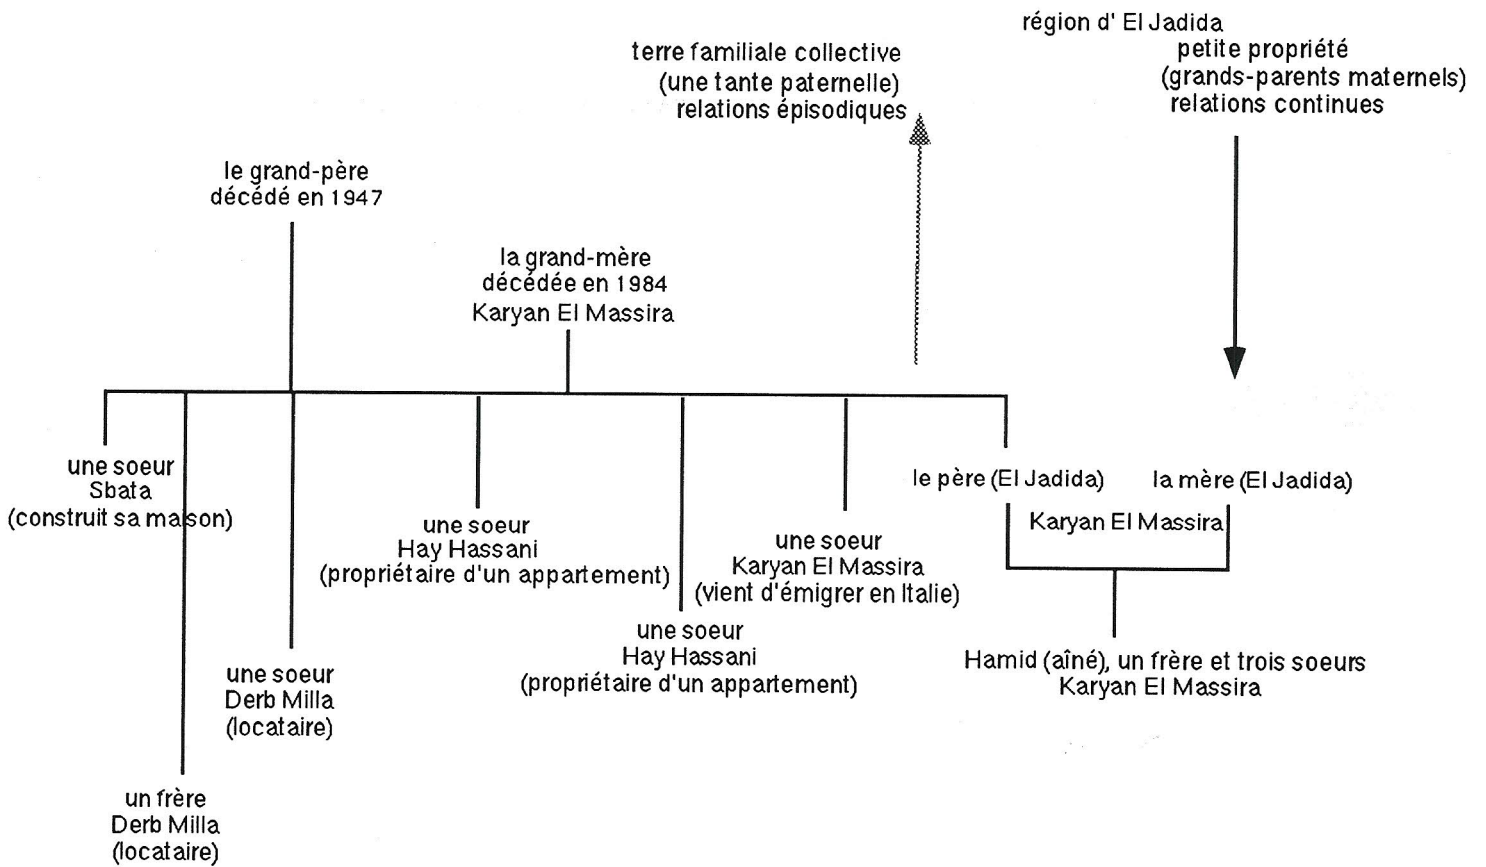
région d' El Jadida
petite propriété
(grands-parents maternels)
relations continues

terre familiale collective
(une tante paternelle)
relations épisodiques

le grand-père
décédé en 1947

la grand-mère
décédée en 1984
Karyan El Massira

une soeur
Sbata
(construit sa maison)

un frère
Derb Milla
(locataire)

une soeur
Derb Milla
(locataire)

une soeur
Hay Hassani
(propriétaire d'un appartement)

une soeur
Hay Hassani
(propriétaire d'un appartement)

une soeur
Karyan El Massira
(vient d'émigrer en Italie)

le père (El Jadida)

la mère (El Jadida)

Karyan El Massira

Hamid (aîné), un frère et trois soeurs
Karyan El Massira